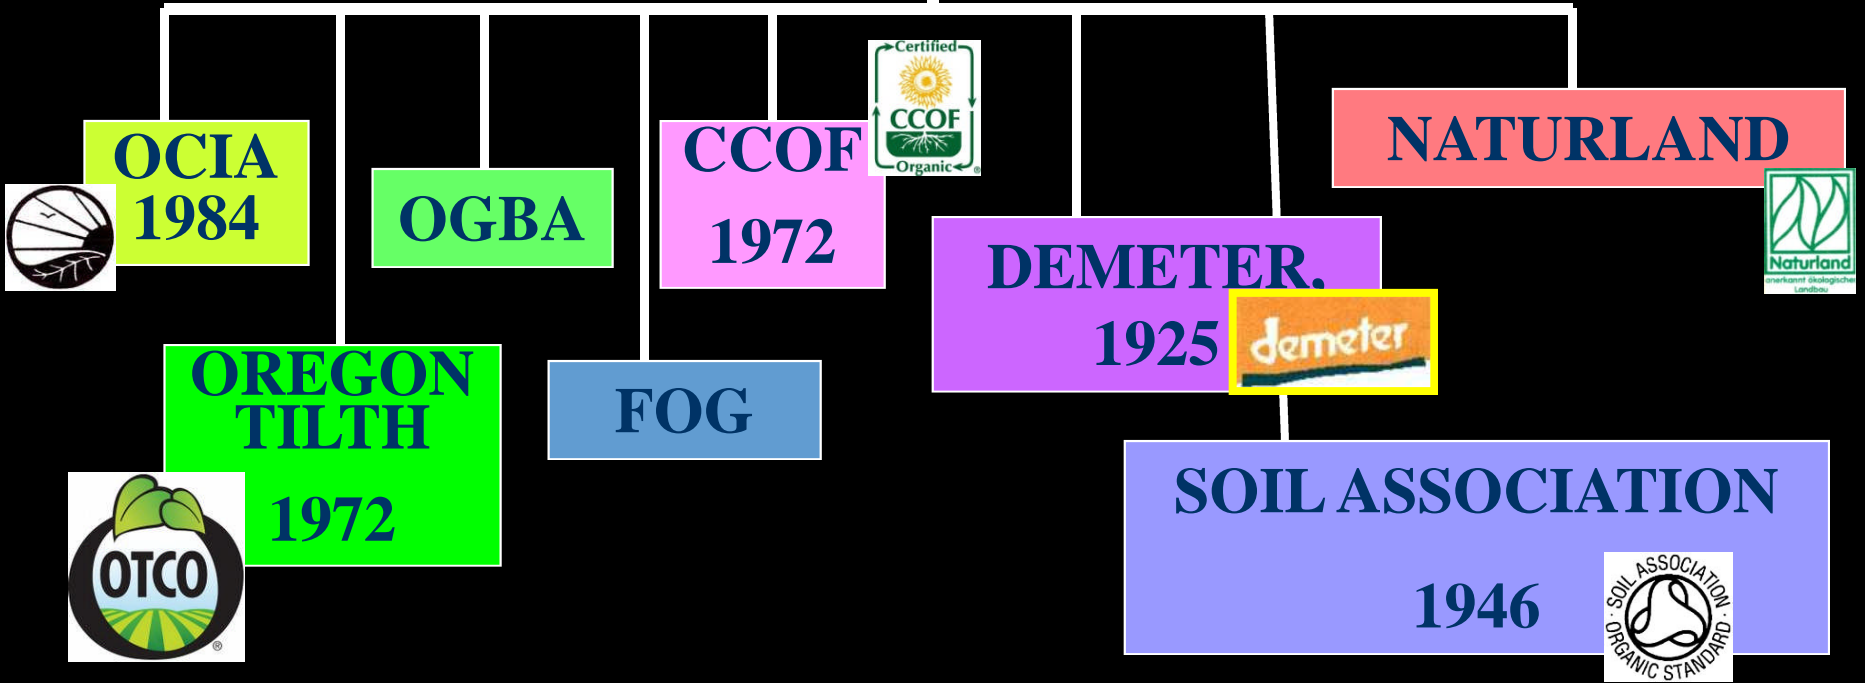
OCIA
1984

OGBA

Certified
CCOF
Organic

CCOF
1972

NATURLAND

Naturland
anerkannt ökologischer Landbau

DEMETER.
1925

demeter

OREGON
TILTH
1972

OTCO

FOG

SOIL ASSOCIATION
1946

SOIL ASSOCIATION ORGANIC STANDARD